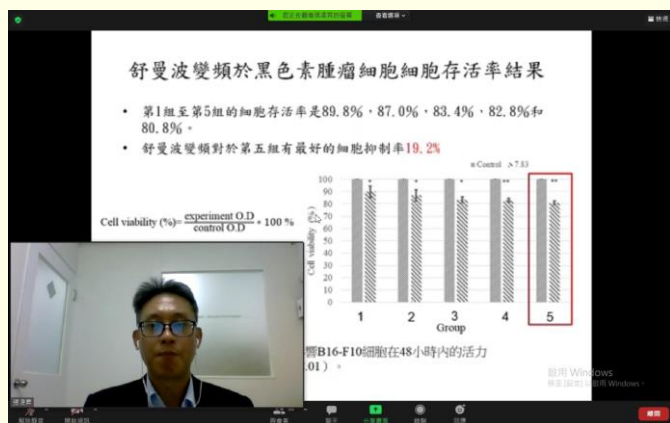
舒曼波變頻於黑色素腫瘤細胞細胞存活率結果

• 第1組至第5組的細胞存活率是89.8%，87.0%，83.4%，82.8%和80.8%。

• 舒曼波變頻對於第五組有最好的細胞抑制率19.2%

Cell viability (%)= $\frac{\text{experiment O.D}}{\text{control O.D}}$ * 100 %

■ Control ▨ 7.83

100
90
80
70
60
50
40
30
20
10
0

Cell viability (%)

\*
\*
\*
\*\*
\*\*

1 2 3 4 5
Group

響B16-F10細胞在48小時內的活力
.01）。

啟用 Windows
移至 [設定] 以啟用 Windows。

結束